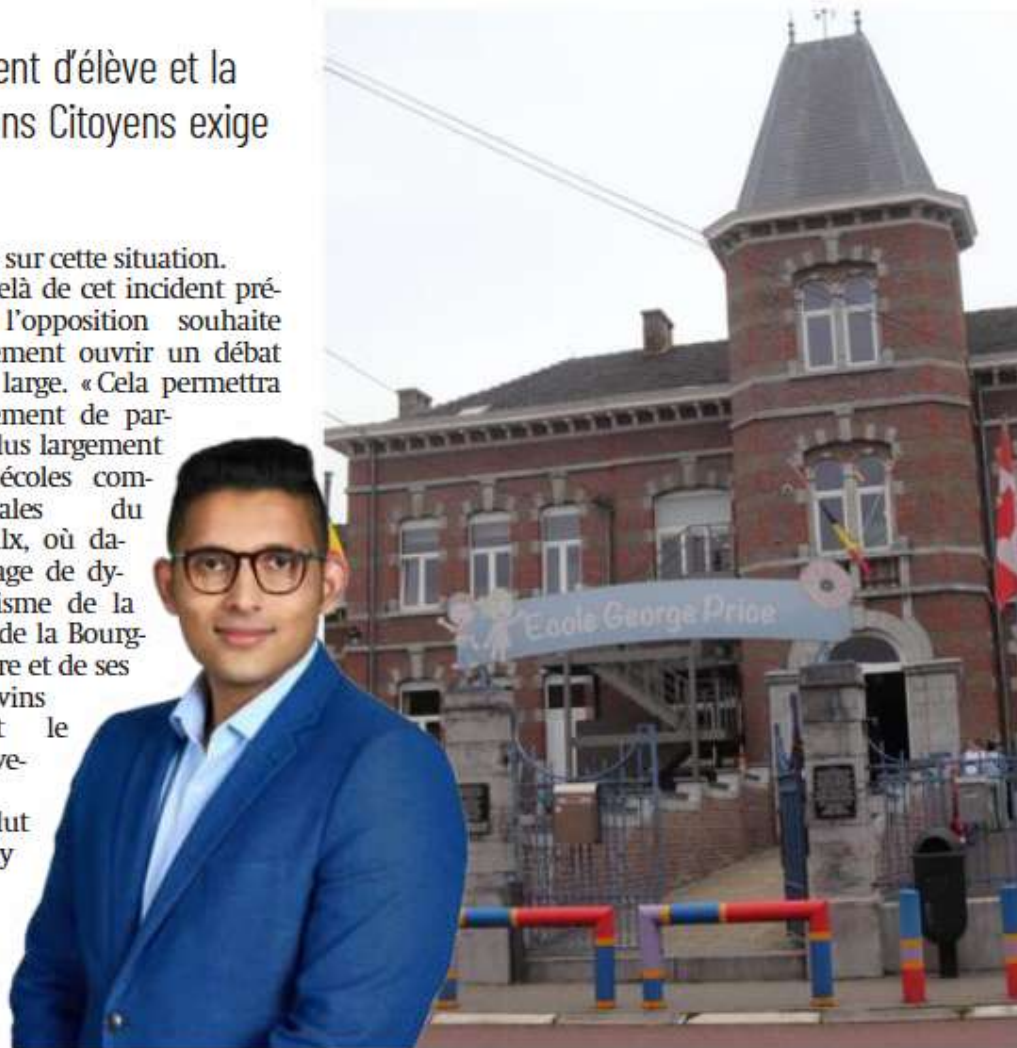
ent d'élève et la
ns Citoyens exige

sur cette situation.
elà de cet incident pré- l'opposition souhaite ement ouvrir un débat large. « Cela permettra ement de par- lus largement écoles com- ales du lx, où da- ge de dy- isme de la de la Bourg- re et de ses vins t le ve-

lut y

Ecole George Price